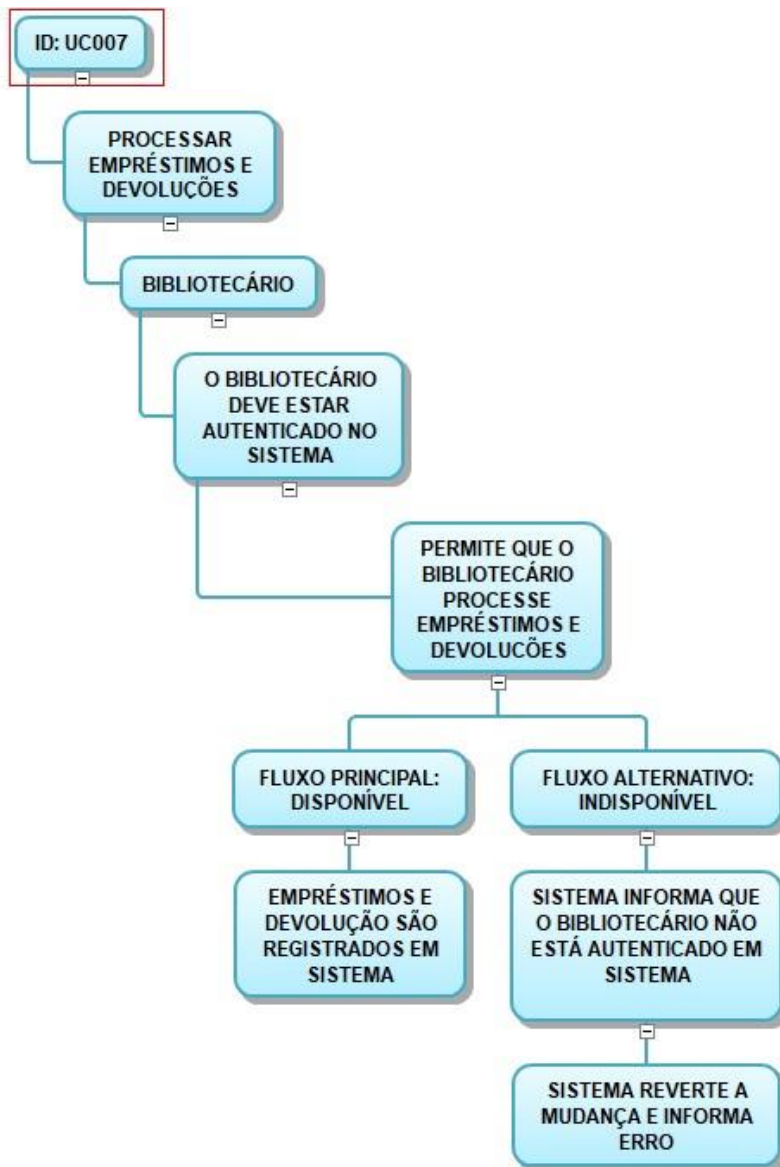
ID: UC007

PROCESSAR EMPRÉSTIMOS E DEVOLUÇÕES

BIBLIOTECÁRIO

O BIBLIOTECÁRIO DEVE ESTAR AUTENTICADO NO SISTEMA

PERMITE QUE O BIBLIOTECÁRIO PROCESSE EMPRÉSTIMOS E DEVOLUCÕES

FLUXO PRINCIPAL: DISPONÍVEL

EMPRÉSTIMOS E DEVOLUÇÃO SÃO REGISTRADOS EM SISTEMA

FLUXO ALTERNATIVO: INDISPONÍVEL

SISTEMA INFORMA QUE O BIBLIOTECÁRIO NÃO ESTÁ AUTENTICADO EM SISTEMA

SISTEMA REVERTE A MUDANÇA E INFORMA ERRO